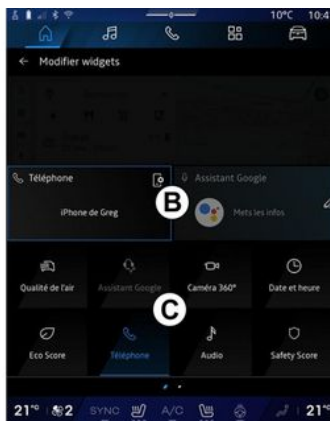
10°C 10:4

← Modifier widgets

Téléphone

iPhone de Greg

B

Assistant Google

Mets les infos

Qualité de l'air

Assistant Google

Caméra 360°

Date et heure

C

Eco Score

Téléphone

Audio

Safety Score

21° 2 SYNC A/C 21°